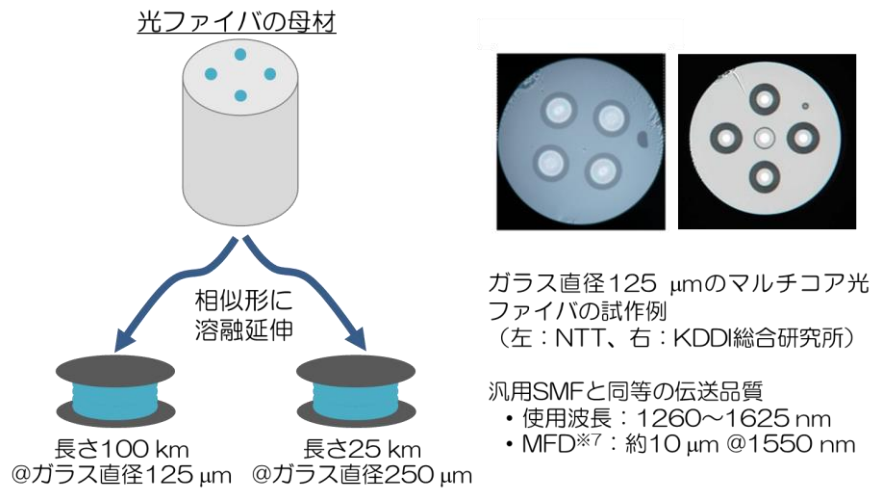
光ファイバの母材

相似形に
溶融延伸

長さ100 km
@ガラス直径125 μm

長さ25 km
@ガラス直径250 μm

ガラス直径125 μmのマルチコア光ファイバの試作例
（左：NTT、右：KDDI総合研究所）

汎用SMFと同等の伝送品質
• 使用波長：1260～1625 nm
• MFD※7：約10 μm @1550 nm